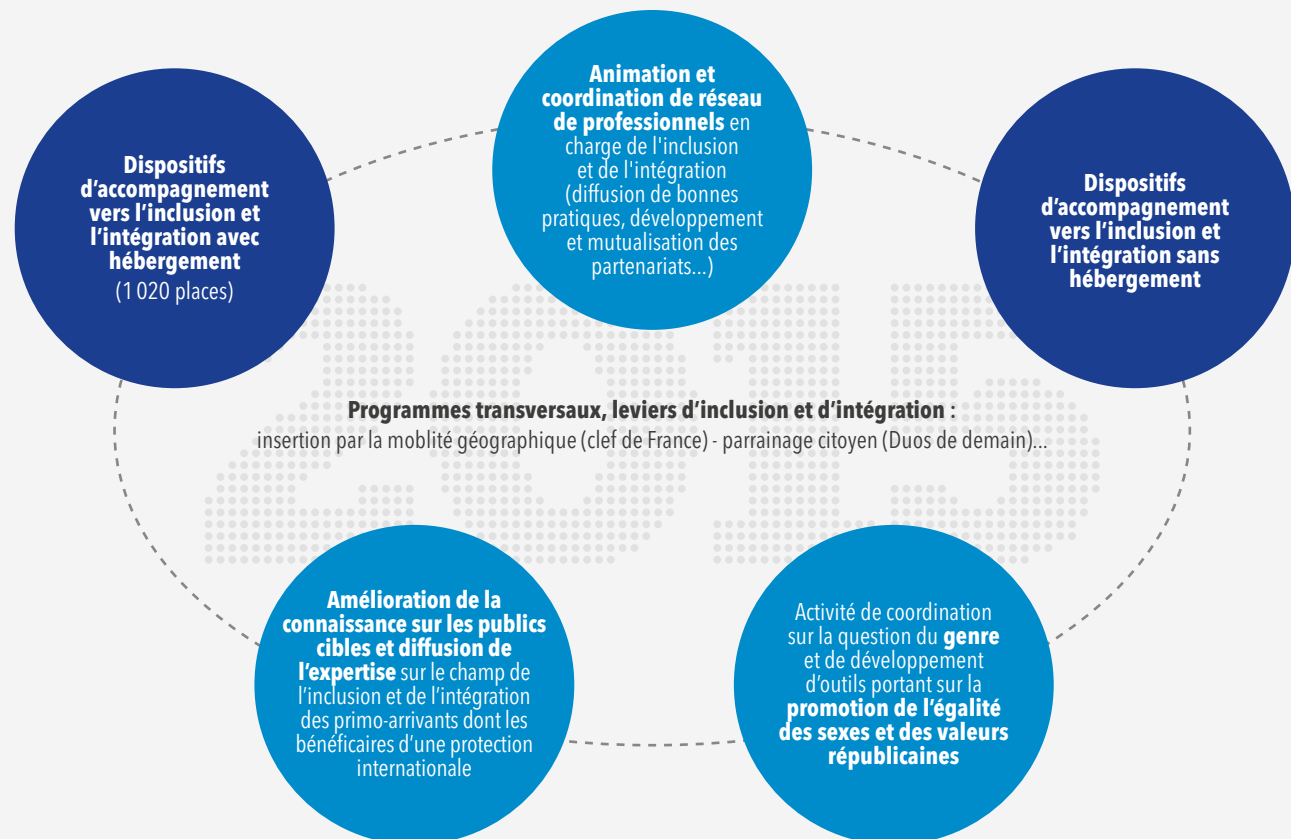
Dispositifs d’accompagnement vers l’inclusion et l’intégration avec hébergement (1 020 places)

Animation et coordination de réseau de professionnels en charge de l'inclusion et de l'intégration (diffusion de bonnes pratiques, développement et mutualisation des partenariats...)

Dispositifs d’accompagnement vers l’inclusion et l’intégration sans hébergement

Programmes transversaux, leviers d’inclusion et d’intégration : insertion par la moblité géographique (clef de France) - parrainage citoyen (Duos de demain)...

Amélioration de la connaissance sur les publics cibles et diffusion de l’expertise sur le champ de l’inclusion et de l’intégration des primo-arrivants dont les bénéficaires d’une protection internationale

Activité de coordination sur la question du genre et de développement d’outils portant sur la promotion de l’égalité des sexes et des valeurs républicaines